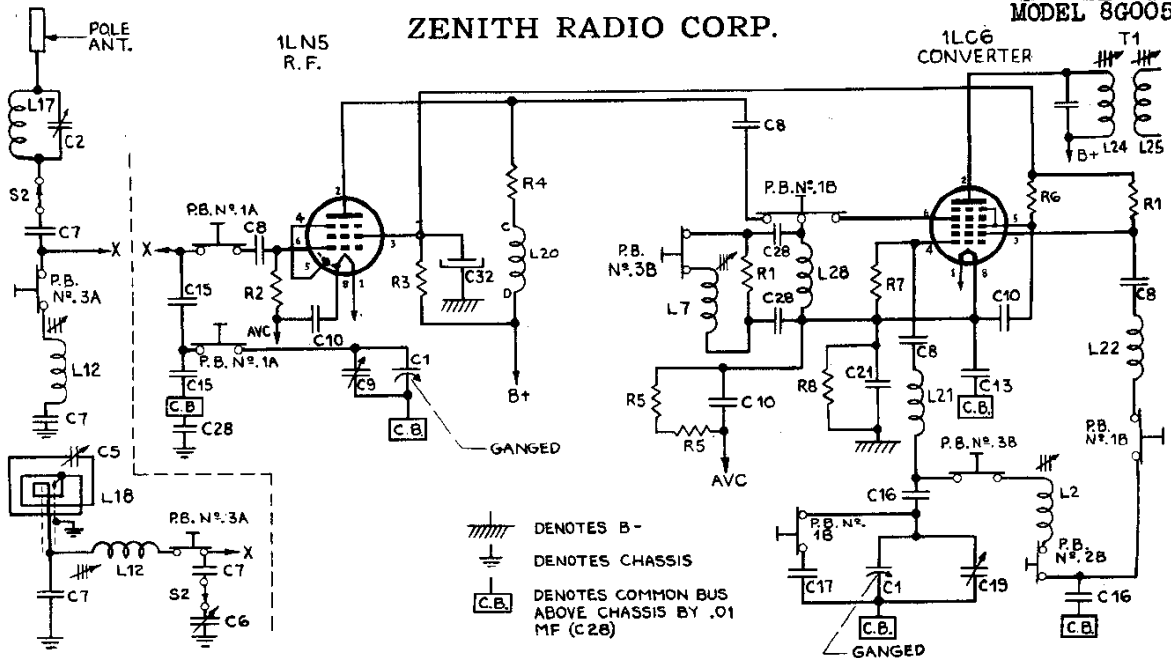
ZENITH RADIO CORP.

MODEL 8G005

POLE ANT.

L17 C2 S2 C7 X

P.B. Nº. 3A

L12 C7

C5 L18

L12 P.B. Nº. 3A X C7 S2 C6 C7

1LN5 R.F.

P.B. Nº. 1A C8 X C15 R2 AVC C10 P.B. Nº. 1A C15 C.B. C28 C9 C1 C.B. GANGED

R3 C32 R4 C L20 D B+

C8

1LC6 CONVERTER

T1 B+ L24 L25

P.B. Nº. 1B

P.B. Nº. 3B C28 R1 L28 L7 C28 R7 C10 R6 R1

R5 C10 R5 AVC

R8 C21 C8 L21 C13 C.B.

C8 L22

P.B. Nº. 1B

P.B. Nº. 3B L2

C16 P.B. Nº. 1B C17 C1 C19 C.B. GANGED

P.B. Nº. 2B C16 C.B.

DENOTES B-

DENOTES CHASSIS

C.B. DENOTES COMMON BUS ABOVE CHASSIS BY .01 MF (C28)